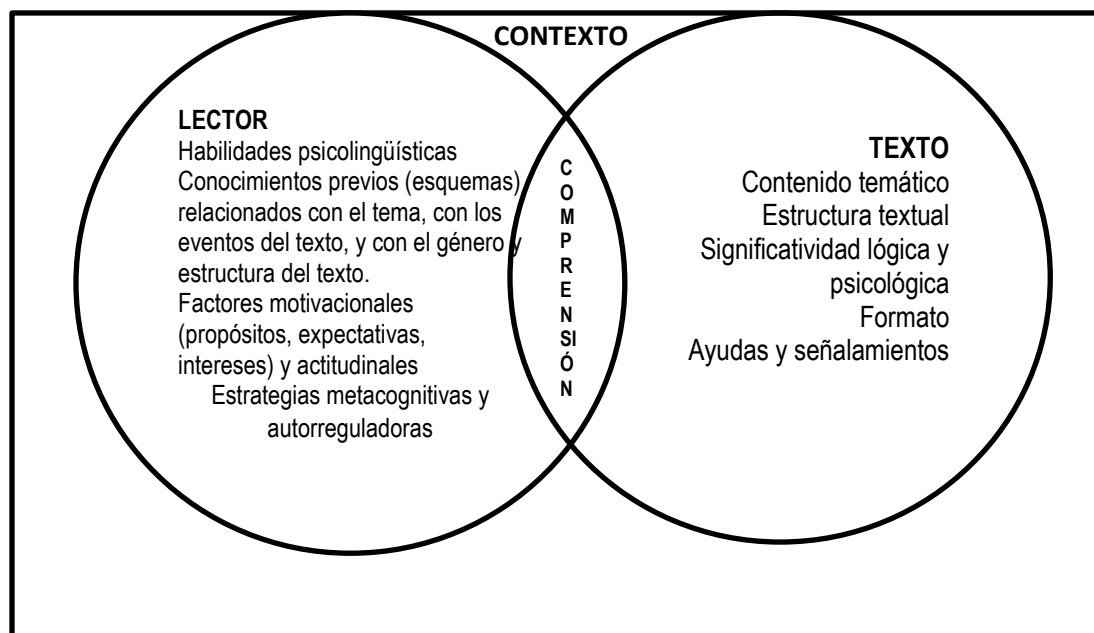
CONTEXTO

LECTOR
Habilidades psicolingüísticas
Conocimientos previos (esquemas) relacionados con el tema, con los eventos del texto, y con el género y estructura del texto.
Factores motivacionales (propósitos, expectativas, intereses) y actitudinales
Estrategias metacognitivas y autorreguladoras

C
O
M
P
R
E
N
SI
Ó
N

TEXTO
Contenido temático
Estructura textual
Significatividad lógica y psicológica
Formato
Ayudas y señalamientos